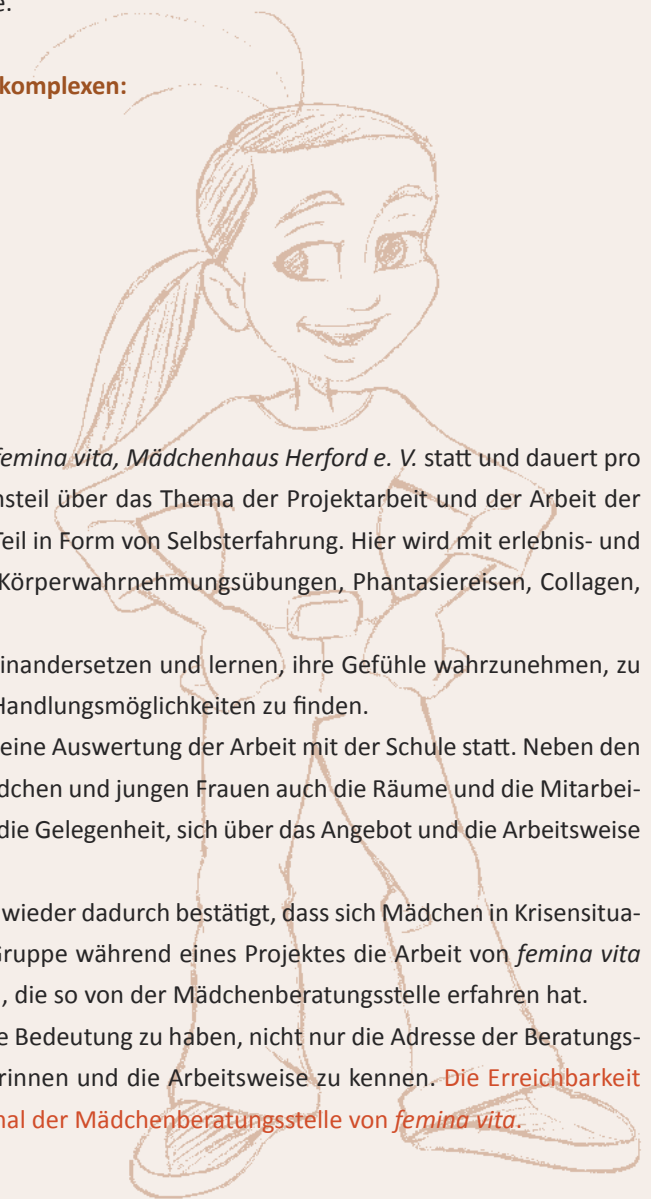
e.

komplexen:

femina vita, Mädchenhaus Herford e. V. statt und dauert pro nsteil über das Thema der Projektarbeit und der Arbeit der Teil in Form von Selbsterfahrung. Hier wird mit erlebnis- und Körperwahrnehmungsübungen, Phantasiereisen, Collagen,

inandersetzen und lernen, ihre Gefühle wahrzunehmen, zu Handlungsmöglichkeiten zu finden.

eine Auswertung der Arbeit mit der Schule statt. Neben den dchen und jungen Frauen auch die Räume und die Mitarbeidie Gelegenheit, sich über das Angebot und die Arbeitsweise

wieder dadurch bestätigt, dass sich Mädchen in Krisensitua-Gruppe während eines Projektes die Arbeit von femina vita , die so von der Mädchenberatungsstelle erfahren hat.

e Bedeutung zu haben, nicht nur die Adresse der Beratungs-rinnen und die Arbeitsweise zu kennen. Die Erreichbarkeit nal der Mädchenberatungsstelle von femina vita.